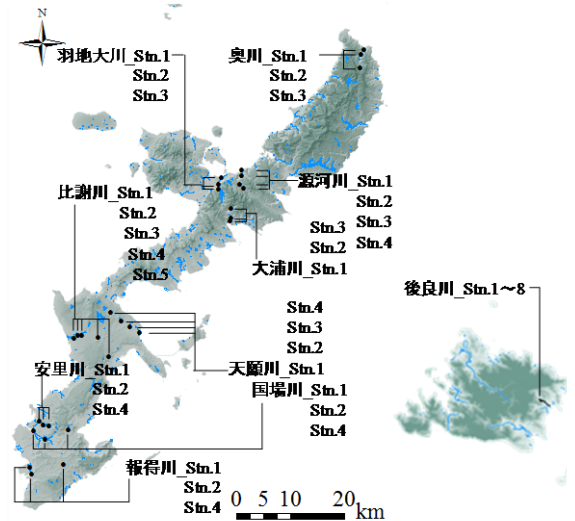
N

羽地大川_Stn.1
Stn.2
Stn.3

奥川_Stn.1
Stn.2
Stn.3

源河川_Stn.1
Stn.2
Stn.3
Stn.4

比謝川_Stn.1
Stn.2
Stn.3
Stn.4
Stn.5

Stn.3
Stn.2
大浦川_Stn.1

後良川_Stn.1～8

Stn.4
Stn.3
Stn.2
天願川_Stn.1

安里川_Stn.1
Stn.2
Stn.4

国場川_Stn.1
Stn.2
Stn.4

報得川_Stn.1
Stn.2
Stn.4

0 5 10 20 km